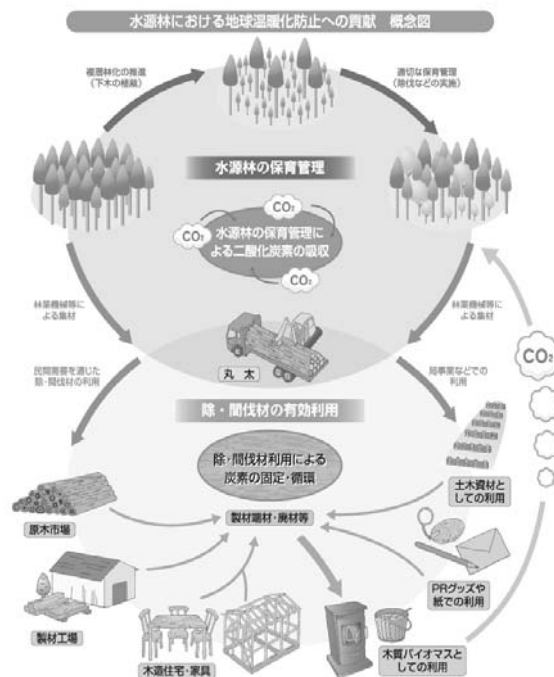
水源林における地球温暖化防止への貢献　概念図

複層林化の推進（下木の植栽）

適切な保育管理（除伐などの実施）

水源林の保育管理

$CO_2$

$CO_2$

水源林の保育管理による二酸化炭素の吸収

$CO_2$

林業機械等による集材

林業機械等による集材

丸 木

民間需要を通じた除・間伐材の利用

局事業などでの利用

$CO_2$

除・間伐材の有効利用

除・間伐材利用による炭素の固定・循環

原木市場

製材端材・廃材等

土木資材としての利用

製材工場

PRグッズや紙での利用

木造住宅・家具

木質バイオマスとしての利用